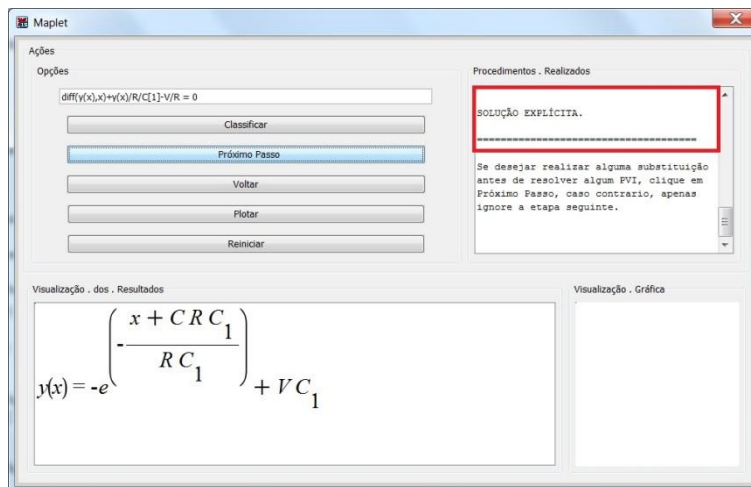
Maplet

Ações

Opções

diff(y(x),x)+y(x)/R/C[1]-V/R = 0

Classificar

Próximo Passo

Voltar

Plotar

Reiniciar

Procedimentos . Realizados

SOLUÇÃO EXPLÍCITA.

====================================

Se desejar realizar alguma substituição antes de resolver algum PVI, clique em Próximo Passo, caso contrario, apenas ignore a etapa seguinte.

Visualização . dos . Resultados

$y(x) = -e^{\left(-\frac{x + C R C_1}{R C_1}\right)} + V C_1$

Visualização . Gráfica